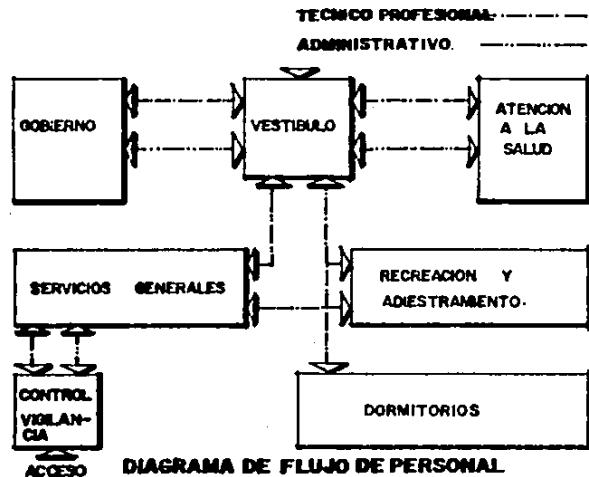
TECNICO PROFESIONAL

ADMINISTRATIVO.

GOBIERNO

VESTIBULO

ATENCION A LA SALUD

SERVICIOS GENERALES

RECREACION Y ADIESTRAMIENTO.

CONTROL VIGILANCIA

DORMITORIOS

ACCESO

DIAGRAMA DE FLUJO DE PERSONAL